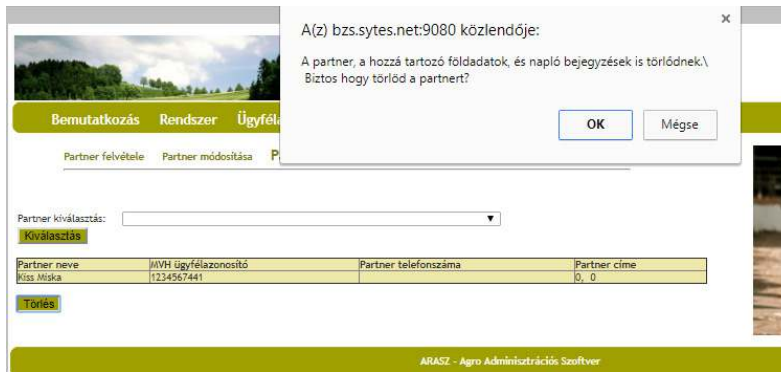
A(z) bzs.sytes.net:9080 közlendője:

A partner, a hozzá tartozó földadatok, és napló bejegyzések is törlődnek.\ Biztos hogy törlöd a partnert?

OK

Mégse

×

Bemutatkozás Rendszer Ügyfél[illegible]

Partner felvétele Partner módosítása P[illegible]

Partner kiválasztás:

Kiválasztás

| Partner neve | MVH ügyfélazonosító | Partner telefonszáma | Partner címe |
|---|---|---|---|
| Kiss Miska | 1234567441 | | 0, 0 |

Törlés

ARASZ - Agro Adminisztrációs Szoftver